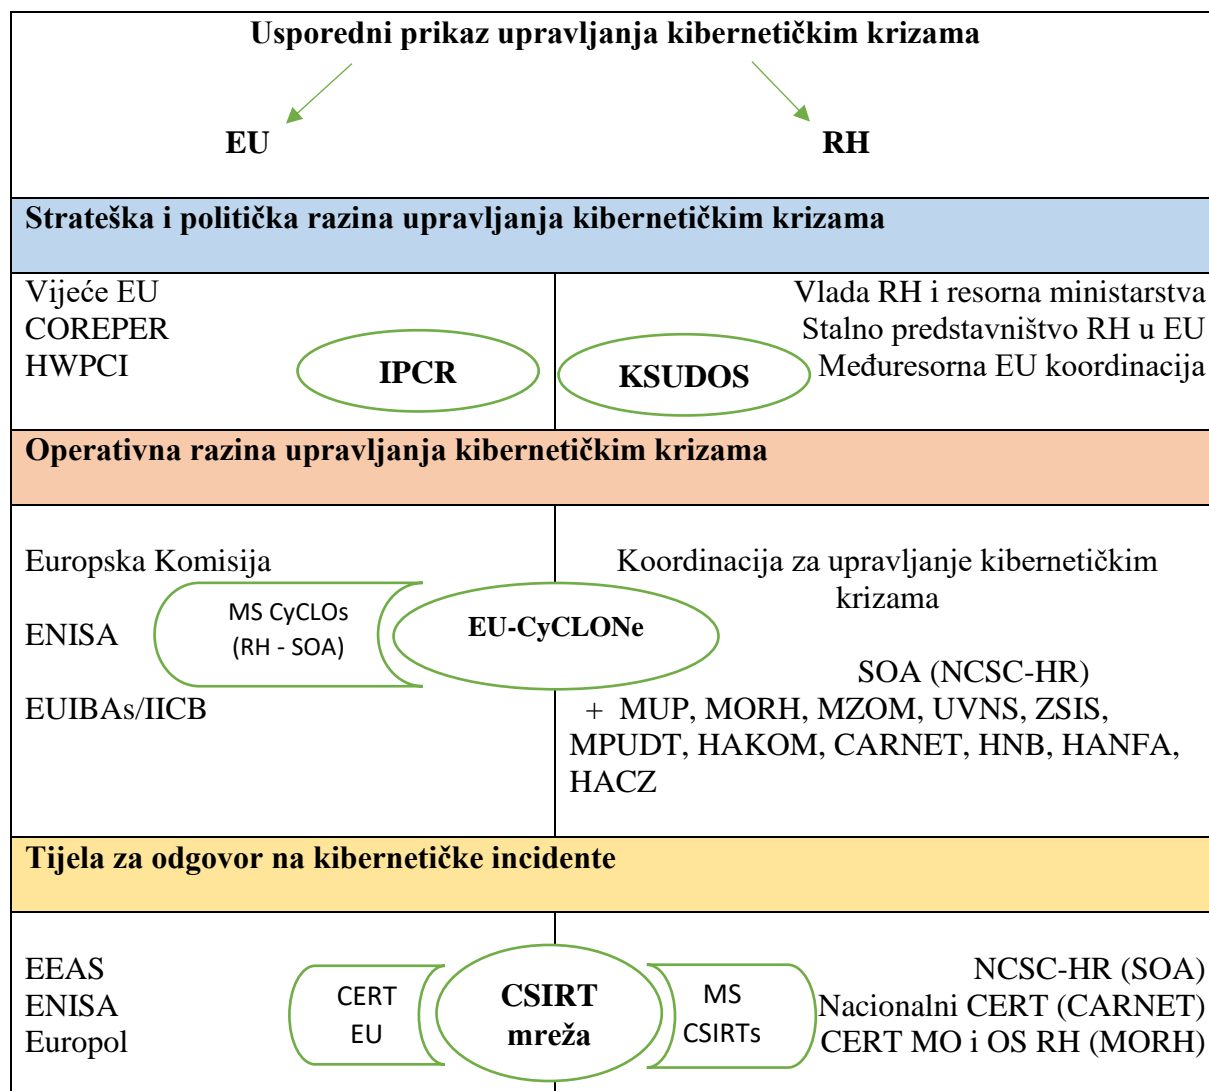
Usporedni prikaz upravljanja kibernetičkim krizama

EU

RH

Strateška i politička razina upravljanja kibernetičkim krizama

Vijeće EU
COREPER
HWPCI

IPCR

KSUDOS

Vlada RH i resorna ministarstva
Stalno predstavništvo RH u EU
Međuresorna EU koordinacija

Operativna razina upravljanja kibernetičkim krizama

Europska Komisija

ENISA

EUIBAs/IICB

MS CyCLOs
(RH - SOA)

EU-CyCLONe

Koordinacija za upravljanje kibernetičkim krizama

SOA (NCSC-HR)
+ MUP, MORH, MZOM, UVNS, ZSIS, MPUDT, HAKOM, CARNET, HNB, HANFA, HACZ

Tijela za odgovor na kibernetičke incidente

EEAS
ENISA
Europol

CERT
EU

CSIRT
mreža

MS
CSIRTs

NCSC-HR (SOA)
Nacionalni CERT (CARNET)
CERT MO i OS RH (MORH)